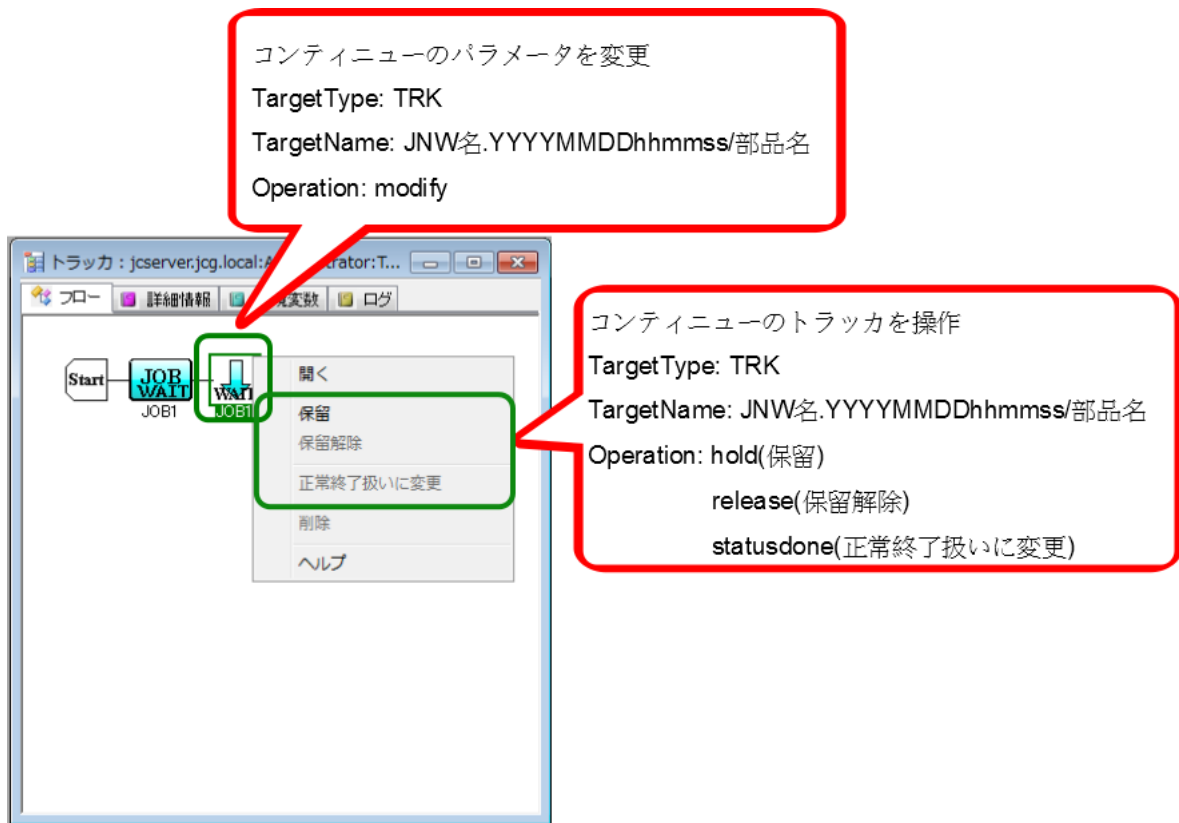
コンティニューのパラメータを変更
TargetType: TRK
TargetName: JNW名.YYYYMMDDhhmmss/部品名
Operation: modify

トラッカ：jcserver.jcg.local:A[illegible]trator:T...

フロー
詳細情報
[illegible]変数
ログ

Start
JOB WAIT
JOB1
WAIT
JOB1

開く
保留
保留解除
正常終了扱いに変更
削除
ヘルプ

コンティニューのトラッカを操作
TargetType: TRK
TargetName: JNW名.YYYYMMDDhhmmss/部品名
Operation: hold(保留)
release(保留解除)
statusdone(正常終了扱いに変更)